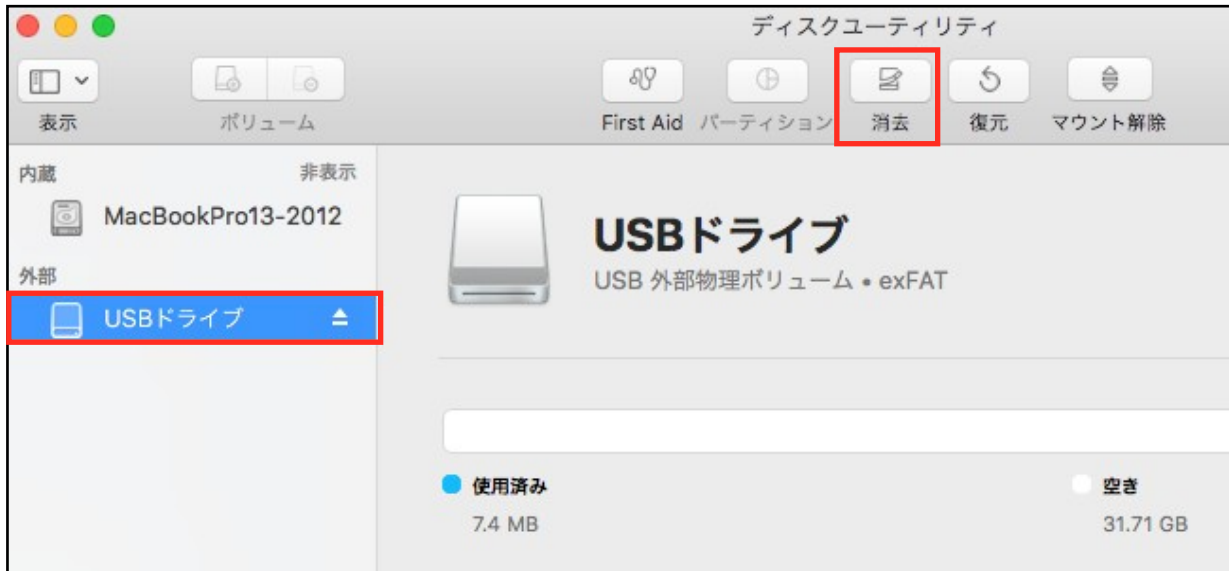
ディスクユーティリティ

表示

ボリューム

First Aid

パーティション

消去

復元

マウント解除

内蔵

非表示

MacBookPro13-2012

外部

USBドライブ

USBドライブ

USB 外部物理ボリューム • exFAT

使用済み

7.4 MB

空き

31.71 GB